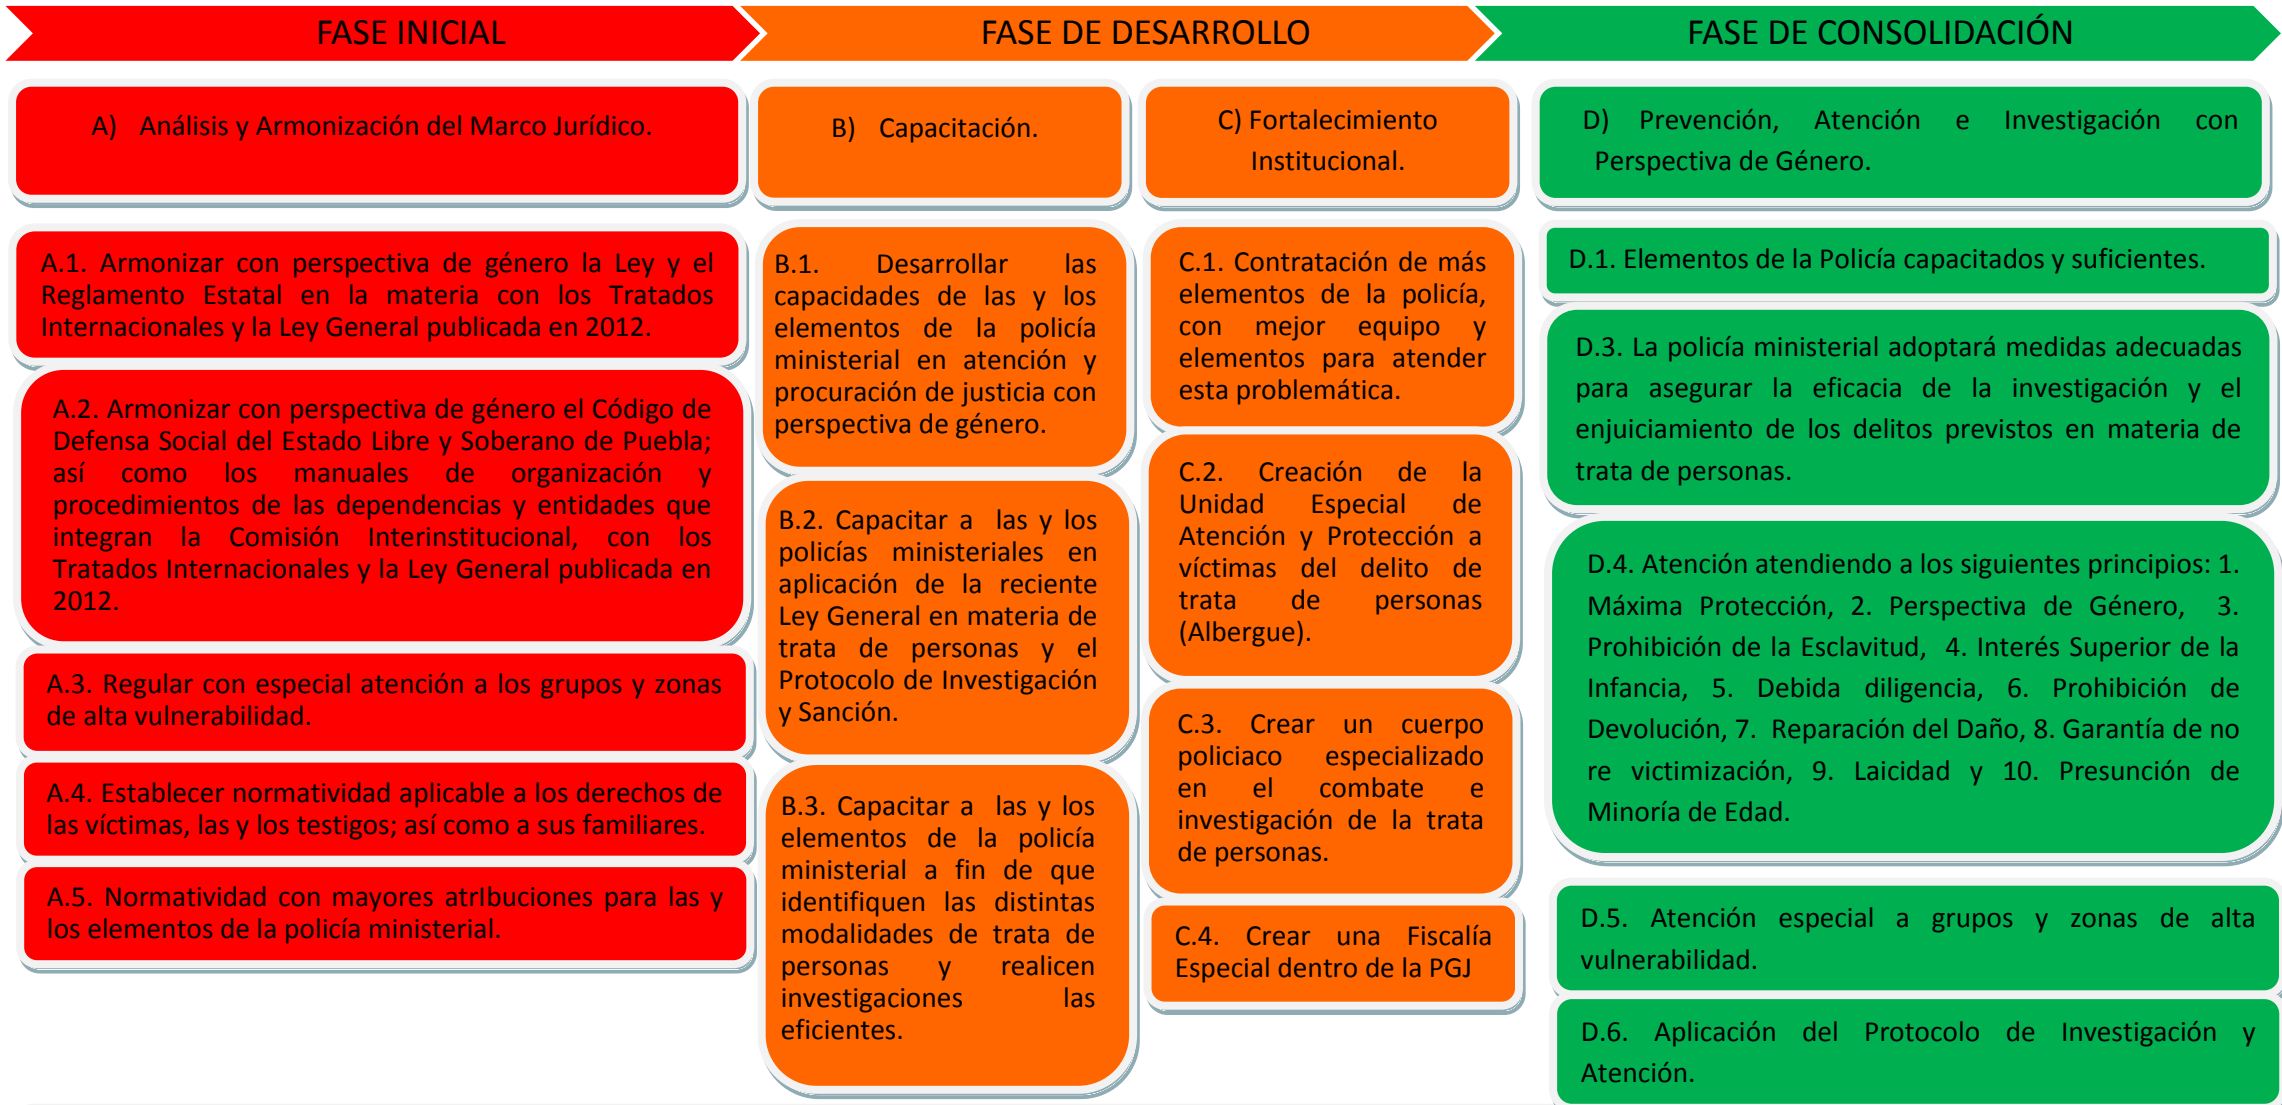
FASE INICIAL

A) Análisis y Armonización del Marco Jurídico.

A.1. Armonizar con perspectiva de género la Ley y el Reglamento Estatal en la materia con los Tratados Internacionales y la Ley General publicada en 2012.

A.2. Armonizar con perspectiva de género el Código de Defensa Social del Estado Libre y Soberano de Puebla; así como los manuales de organización y procedimientos de las dependencias y entidades que integran la Comisión Interinstitucional, con los Tratados Internacionales y la Ley General publicada en 2012.

A.3. Regular con especial atención a los grupos y zonas de alta vulnerabilidad.

A.4. Establecer normatividad aplicable a los derechos de las víctimas, las y los testigos; así como a sus familiares.

A.5. Normatividad con mayores atrIbuciones para las y los elementos de la policía ministerial.

FASE DE DESARROLLO

B) Capacitación.

B.1. Desarrollar las capacidades de las y los elementos de la policía ministerial en atención y procuración de justicia con perspectiva de género.

B.2. Capacitar a las y los policías ministeriales en aplicación de la reciente Ley General en materia de trata de personas y el Protocolo de Investigación y Sanción.

B.3. Capacitar a las y los elementos de la policía ministerial a fin de que identifiquen las distintas modalidades de trata de personas y realicen investigaciones las eficientes.

C) Fortalecimiento Institucional.

C.1. Contratación de más elementos de la policía, con mejor equipo y elementos para atender esta problemática.

C.2. Creación de la Unidad Especial de Atención y Protección a víctimas del delito de trata de personas (Albergue).

C.3. Crear un cuerpo policiaco especializado en el combate e investigación de la trata de personas.

C.4. Crear una Fiscalía Especial dentro de la PGJ

FASE DE CONSOLIDACIÓN

D) Prevención, Atención e Investigación con Perspectiva de Género.

D.1. Elementos de la Policía capacitados y suficientes.

D.3. La policía ministerial adoptará medidas adecuadas para asegurar la eficacia de la investigación y el enjuiciamiento de los delitos previstos en materia de trata de personas.

D.4. Atención atendiendo a los siguientes principios: 1. Máxima Protección, 2. Perspectiva de Género, 3. Prohibición de la Esclavitud, 4. Interés Superior de la Infancia, 5. Debida diligencia, 6. Prohibición de Devolución, 7. Reparación del Daño, 8. Garantía de no re victimización, 9. Laicidad y 10. Presunción de Minoría de Edad.

D.5. Atención especial a grupos y zonas de alta vulnerabilidad.

D.6. Aplicación del Protocolo de Investigación y Atención.